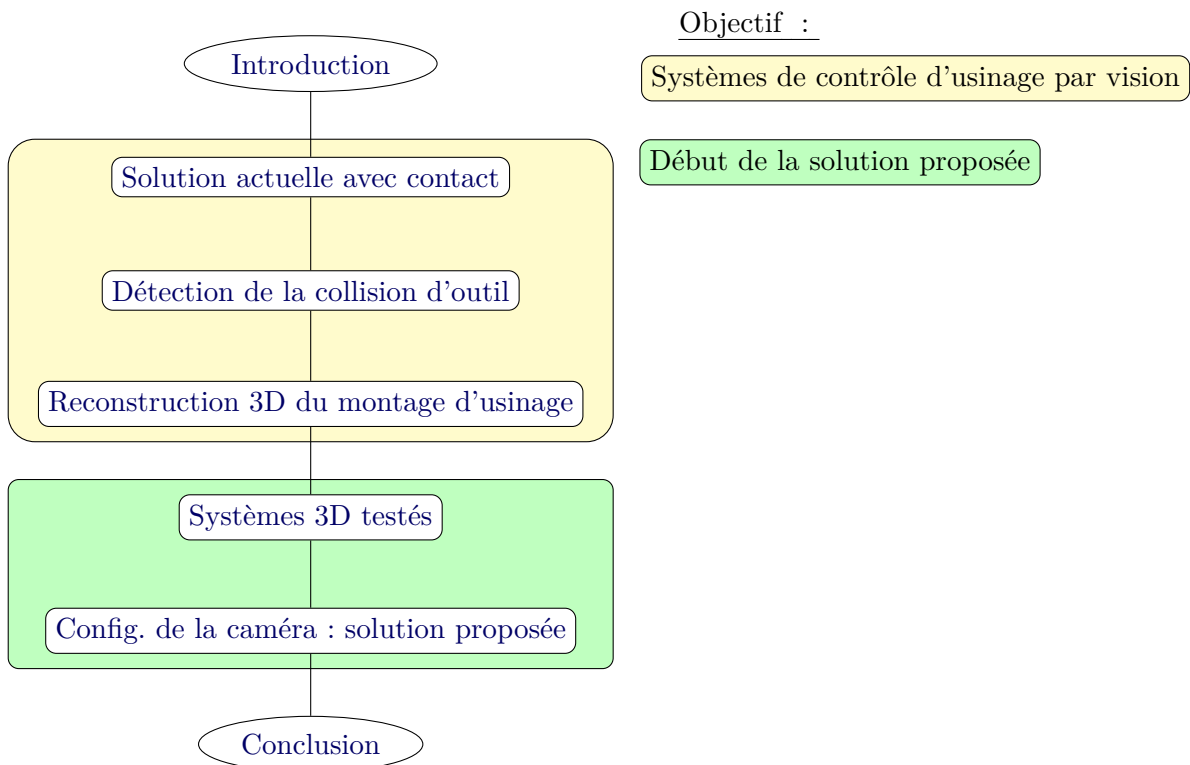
Introduction

Solution actuelle avec contact

Détection de la collision d'outil

Reconstruction 3D du montage d'usinage

Systèmes 3D testés

Config. de la caméra : solution proposée

Conclusion

Objectif :

Systèmes de contrôle d'usinage par vision

Début de la solution proposée